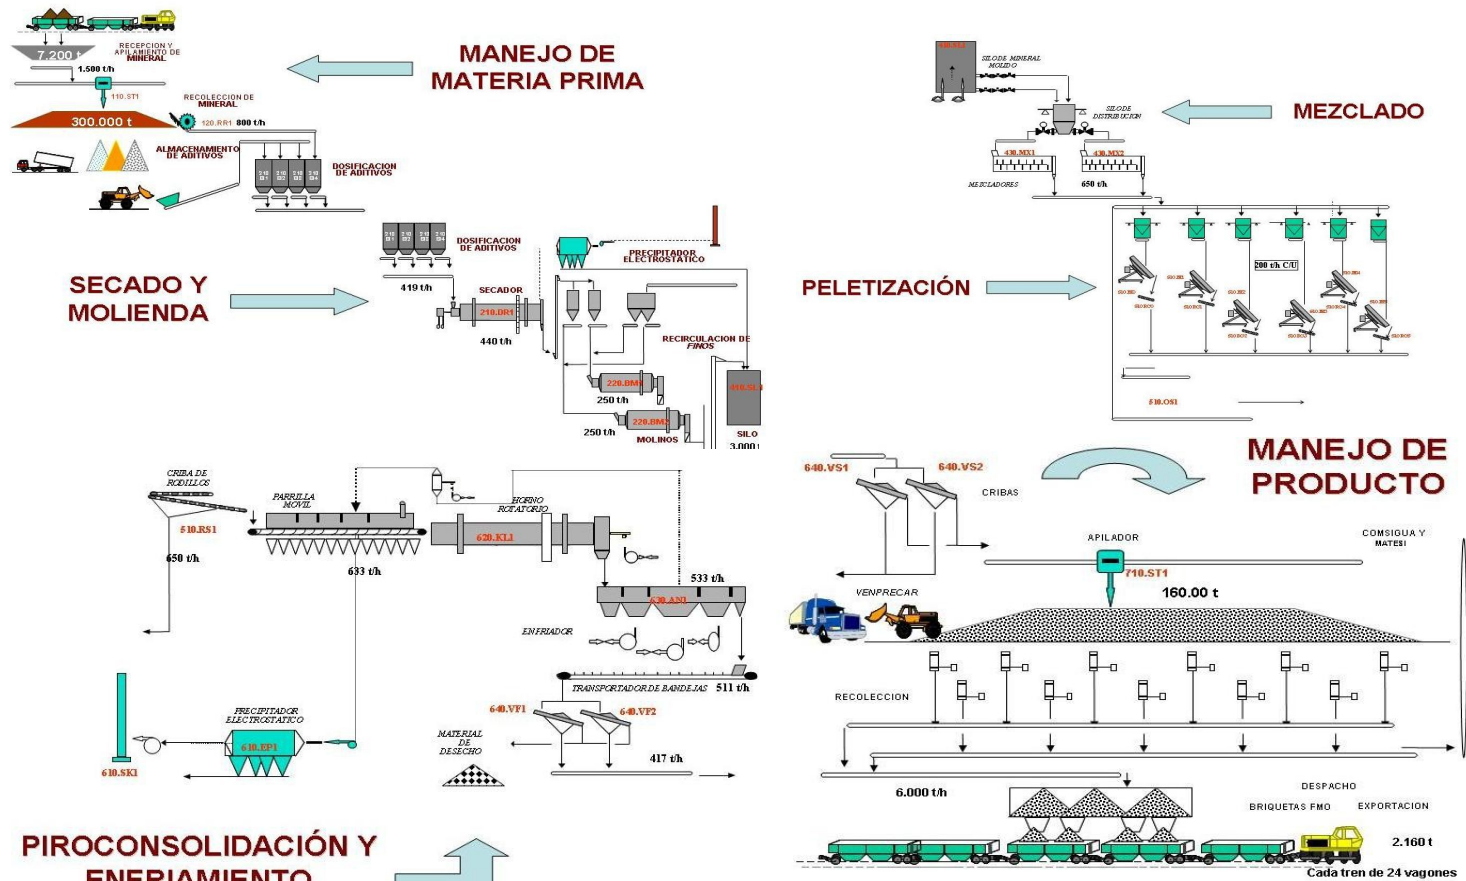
7.200 t
RECEPCION Y APILAMIENTO DE MINERAL
1.500 t/h
110.ST1
RECOLECCION DE MINERAL
300.000 t
120.RR1 800 t/h
ALMACENAMIENTO DE ADITIVOS
DOSIFICACION DE ADITIVOS

MANEJO DE MATERIA PRIMA

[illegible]
SILO DE MINERAL MOLIDO
SILO DE DISTRIBUCION
430.MX1
430.MX2
MEZCLADORES
650 t/h

MEZCLADO

DOSIFICACION DE ADITIVOS
419 t/h
PRECIPITADOR ELECTROSTATICO
SECADOR
210.DR1
440 t/h
RECIRCULACION DE FINOS
220.BM1
250 t/h
220.BM2
250 t/h
MOLINOS
410.SL1
SILO 3.000 t

SECADO Y MOLIENDA

PELETIZACIÓN

200 t/h C/U
510.OS1

MANEJO DE PRODUCTO

CRIBA DE RODILLOS
PARRILLA MOVIL
510.RS1
650 t/h
633 t/h
HORNO ROTATORIO
620.KL1
533 t/h
630.AN1
ENFRIADOR
TRANSPORTADOR DE BANDEJAS 511 t/h
PRECIPITADOR ELECTROSTATICO
610.EP1
610.SK1
640.VF1
640.VF2
MATERIAL DE DESECHO
417 t/h

640.VS1
640.VS2
CRIBAS
APILADOR
COMSIGUA Y MATESI
710.ST1
VENPRECAR
160.00 t
RECOLECCION
6.000 t/h
DESPACHO
BRIQUETAS FMO
EXPORTACION
2.160 t
Cada tren de 24 vagones

PIROCONSOLIDACIÓN Y ENFRIAMIENTO